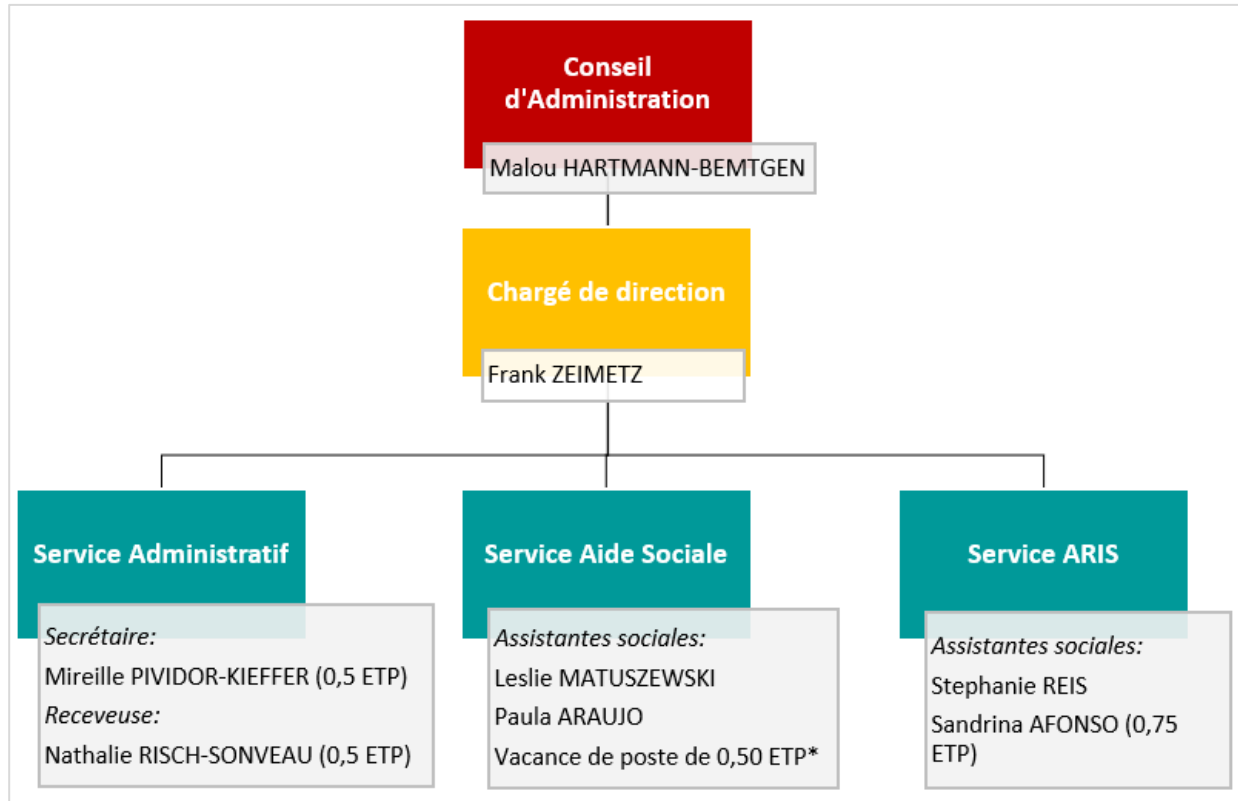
Conseil d'Administration

Malou HARTMANN-BEMTGEN

Chargé de direction

Frank ZEIMETZ

Service Administratif

Secrétaire:
Mireille PIVIDOR-KIEFFER (0,5 ETP)
Receveuse:
Nathalie RISCH-SONVEAU (0,5 ETP)

Service Aide Sociale

Assistantes sociales:
Leslie MATUSZEWSKI
Paula ARAUJO
Vacance de poste de 0,50 ETP*

Service ARIS

Assistantes sociales:
Stephanie REIS
Sandrina AFONSO (0,75 ETP)